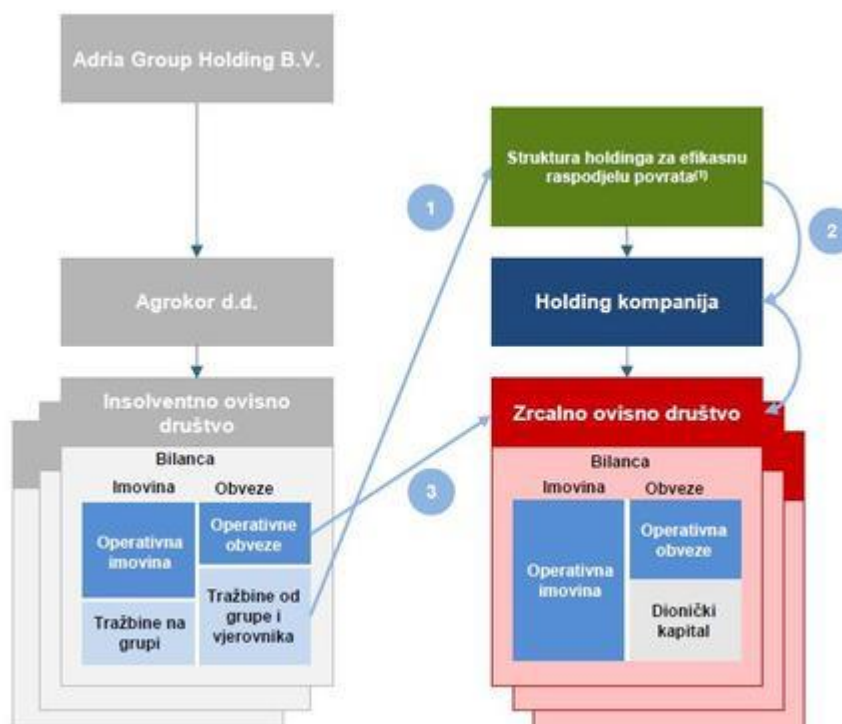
Adria Group Holding B.V.

Agrokor d.d.

Insolventno ovisno društvo

Bilanca

Imovina

Obveze

Operativna imovina

Operativne obveze

Tražbine na grupi

Tražbine od grupe i vjerovnika

1

Struktura holdinga za efikasnu raspodjelu povrata$^{(1)}$

2

Holding kompanija

3

Zrcalno ovisno društvo

Bilanca

Imovina

Obveze

Operativna imovina

Operativna obveze

Dionički kapital